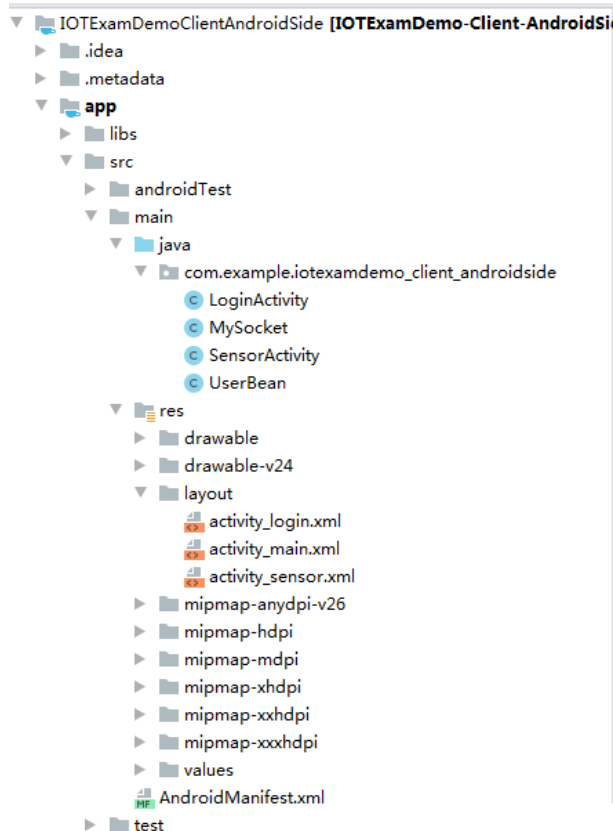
IOTExamDemoClientAndroidSide [IOTExamDemo-Client-AndroidSi
.idea
.metadata
app
libs
src
androidTest
main
java
com.example.iotexamdemo_client_androidside
LoginActivity
MySocket
SensorActivity
UserBean
res
drawable
drawable-v24
layout
activity_login.xml
activity_main.xml
activity_sensor.xml
mipmap-anydpi-v26
mipmap-hdpi
mipmap-mdpi
mipmap-xhdpi
mipmap-xxhdpi
mipmap-xxxhdpi
values
AndroidManifest.xml
test